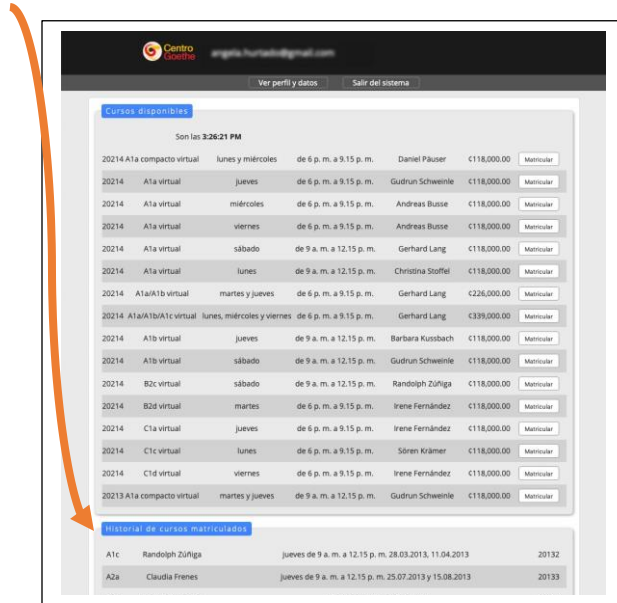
Centro Goethe angela.hurtado@gmail.com

Ver perfil y datos | Salir del sistema

Cursos disponibles

Son las 3:26:21 PM

| | | | | | | |
|---|---|---|---|---|---|---|
| 20214 | A1a compacto virtual | lunes y miércoles | de 6 p. m. a 9.15 p. m. | Daniel Päuser | ₡118,000.00 | Matricular |
| 20214 | A1a virtual | jueves | de 6 p. m. a 9.15 p. m. | Gudrun Schweinle | ₡118,000.00 | Matricular |
| 20214 | A1a virtual | miércoles | de 6 p. m. a 9.15 p. m. | Andreas Busse | ₡118,000.00 | Matricular |
| 20214 | A1a virtual | viernes | de 6 p. m. a 9.15 p. m. | Andreas Busse | ₡118,000.00 | Matricular |
| 20214 | A1a virtual | sábado | de 9 a. m. a 12.15 p. m. | Gerhard Lang | ₡118,000.00 | Matricular |
| 20214 | A1a virtual | lunes | de 9 a. m. a 12.15 p. m. | Christina Stoffel | ₡118,000.00 | Matricular |
| 20214 | A1a/A1b virtual | martes y jueves | de 6 p. m. a 9.15 p. m. | Gerhard Lang | ₡226,000.00 | Matricular |
| 20214 | A1a/A1b/A1c virtual | lunes, miércoles y viernes | de 6 p. m. a 9.15 p. m. | Gerhard Lang | ₡339,000.00 | Matricular |
| 20214 | A1b virtual | jueves | de 9 a. m. a 12.15 p. m. | Barbara Kussbach | ₡118,000.00 | Matricular |
| 20214 | A1b virtual | sábado | de 6 p. m. a 9.15 p. m. | Gudrun Schweinle | ₡118,000.00 | Matricular |
| 20214 | B2c virtual | sábado | de 9 a. m. a 12.15 p. m. | Randolph Zúñiga | ₡118,000.00 | Matricular |
| 20214 | B2d virtual | martes | de 6 p. m. a 9.15 p. m. | Irene Fernández | ₡118,000.00 | Matricular |
| 20214 | C1a virtual | jueves | de 6 p. m. a 9.15 p. m. | Irene Fernández | ₡118,000.00 | Matricular |
| 20214 | C1c virtual | lunes | de 6 p. m. a 9.15 p. m. | Sören Krämer | ₡118,000.00 | Matricular |
| 20214 | C1d virtual | viernes | de 6 p. m. a 9.15 p. m. | Irene Fernández | ₡118,000.00 | Matricular |
| 20213 | A1a compacto virtual | martes y jueves | de 6 p. m. a 9.15 p. m. | Gudrun Schweinle | ₡118,000.00 | Matricular |

Historial de cursos matriculados

| | | | |
|---|---|---|---|
| A1c | Randolph Zúñiga | jueves de 9 a. m. a 12.15 p. m. 28.03.2013, 11.04.2013 | 20132 |
| A2a | Claudia Frenes | jueves de 9 a. m. a 12.15 p. m. 25.07.2013 y 15.08.2013 | 20133 |